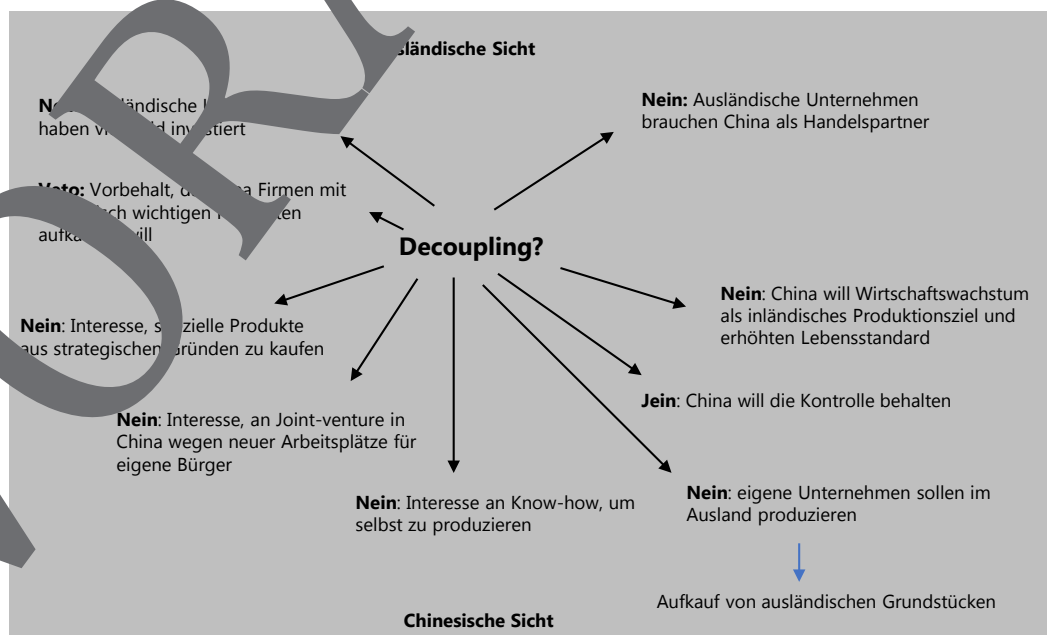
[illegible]ländische Sicht

**Ne**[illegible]ländische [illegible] haben vi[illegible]d in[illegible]stiert

**Veto:** Vorbehalt, d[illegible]a Firmen mit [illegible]ch wichtigen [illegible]ten aufka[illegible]vill

**Nein:** Ausländische Unternehmen brauchen China als Handelspartner

**Decoupling?**

**Nein**: Interesse, s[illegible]zielle Produkte aus strategischen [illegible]ründen zu kaufen

**Nein**: China will Wirtschaftswachstum als inländisches Produktionsziel und erhöhten Lebensstandard

**Nein**: Interesse, an Joint-venture in China wegen neuer Arbeitsplätze für eigene Bürger

**Jein**: China will die Kontrolle behalten

**Nein**: Interesse an Know-how, um selbst zu produzieren

**Nein**: eigene Unternehmen sollen im Ausland produzieren

Aufkauf von ausländischen Grundstücken

**Chinesische Sicht**